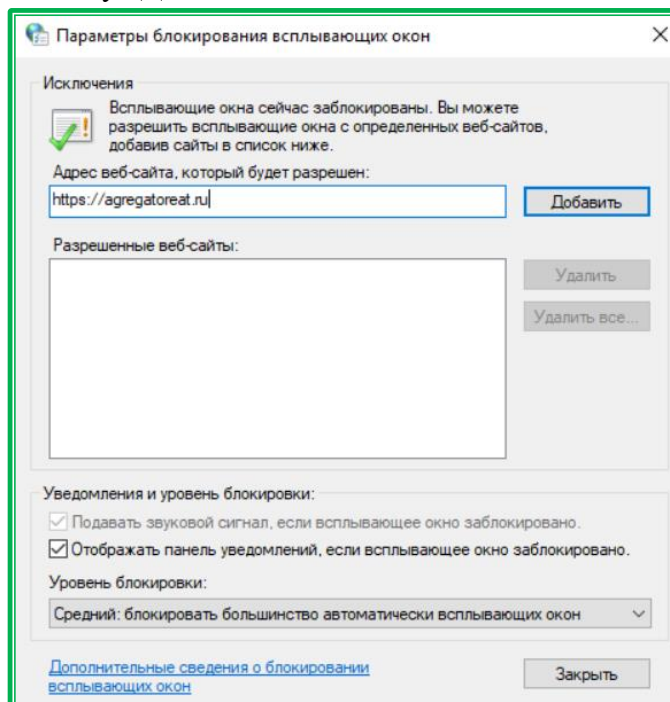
Параметры блокирования всплывающих окон

Исключения

Всплывающие окна сейчас заблокированы. Вы можете разрешить всплывающие окна с определенных веб-сайтов, добавив сайты в список ниже.

Адрес веб-сайта, который будет разрешен:

https://agregatoreat.ru

Добавить

Разрешенные веб-сайты:

Удалить

Удалить все...

Уведомления и уровень блокировки:

Подавать звуковой сигнал, если всплывающее окно заблокировано.

Отображать панель уведомлений, если всплывающее окно заблокировано.

Уровень блокировки:

Средний: блокировать большинство автоматически всплывающих окон

Дополнительные сведения о блокировании всплывающих окон

Закрыть